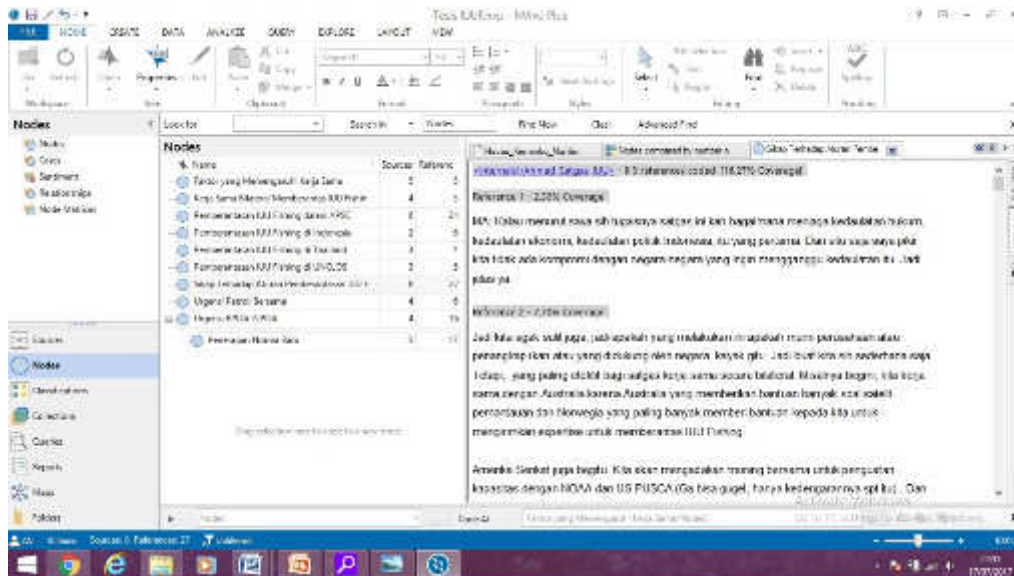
Tesis IUU Fishing - NVivo Plus

FILE HOME CREATE DATA ANALYZE QUERY EXPLORE LAYOUT VIEW

Nodes

Nodes
Cases
Sentiment
Relationships
Node Matrices

Look for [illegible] Search In Nodes Find Now Clear Advanced Find

Nodes

| Name | Sources | References |
|---|---|---|
| Faktor yang Menenggaruhi Kerja Sama | 5 | 5 |
| Kerja Sama Maritim Memberantas IUU Fishing | 4 | 5 |
| Pemberantasan IUU Fishing dalam APEC | 4 | 21 |
| Pemberantasan IUU Fishing di Indonesia | 3 | 8 |
| Pemberantasan IUU Fishing di Thailand | 3 | 7 |
| Pemberantasan IUU Fishing di UNCLOS | 3 | 5 |
| Sikap Terhadap Aktor Pemberantasan IUU | 6 | 27 |
| Urgensi Faktor Bersama | 4 | 6 |
| Urgensi KRSA WNA | 4 | 15 |
| Perbedaan Norma Satu | 1 | 17 |

Sources
Nodes
Classifications
Collections
Queries
Reports
Maps
Folders

Wawancara_Narasumber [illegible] | Sikap Terhadap Aktor Pemberantasan

<Internals\\Ahmad Satgas IUU> - § 5 references coded 116.27% Coverage

Reference 1 - 2.23% Coverage

MA: Kalau menurut saya sih kayaknya satgas ini lain hampir mana menjaga kedaulatan hukum, kedaulatan ekonomi, kedaulatan politik Indonesia, itu yang pertama. Dan kita juga saya pikir kita tidak ada kompromi dengan negara-negara yang ingin mengganggu kedaulatan itu. Jadi gitu ya.

Reference 2 - 2.10% Coverage

Jadi kita agak salit juga, jadi apakah yang melakukan itu apakah mau perusahaan atau perorangan atau yang didukung oleh negara, kayak gitu. Jadi buat kita sih sederhana saja. Tetapi, yang paling efektif bagi satgas kerja sama secara bilateral. Misalnya begini, kita kerja sama dengan Australia karena Australia yang memberikan bantuan banyak soal soalnya pertanian dan Norwegia yang paling banyak memberi bantuan kepada kita untuk mengirimkan expertise untuk memberantas IUU Fishing.

Amerika Serikat juga begitu. Kita akan mengadakan training bersama untuk penguatan kapasitas dengan NOAA dan US PUSCA (Ga bisa gugel, hanya kedengarannya gitu) . Dan

Nodes Code At Faktor yang Menenggaruhi Kerja Sama/Nodes

Activate Windows
Go to PC settings to activate Windows.

Sources: 6 References: 27 Unfiltered

17/07/2017